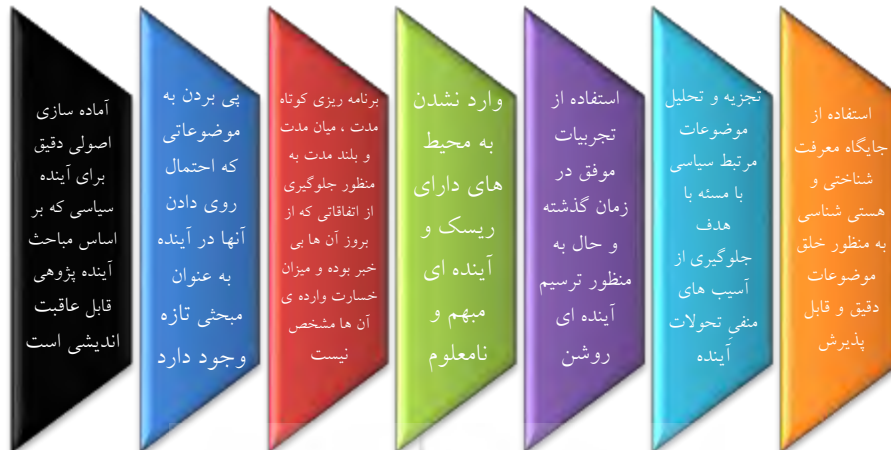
استفاده از جایگاه معرفت شناختی و هستی شناسی به منظور خلق موضوعات دقیق و قابل پذیرش

تجزیه و تحلیل موضوعات مرتبط سیاسی با مسئه با هدف جلوگیری از آسیب های منفی تحولات آینده

استفاده از تجربیات موفق در زمان گذشته و حال به منظور ترسیم آینده ای روشن

وارد نشدن به محیط های دارای ریسک و آینده ای مبهم و نامعلوم

برنامه ریزی کوتاه مدت ، میان مدت و بلند مدت به منظور جلوگیری از اتفاقاتی که از بروز آن ها بی خبر بوده و میزان خسارت وارده ی آن ها مشخص نیست

پی بردن به موضوعاتی که احتمال روی دادن آنها در آینده به عنوان مبحثی تازه وجود دارد

آماده سازی اصولی دقیق برای آینده سیاسی که بر اساس مباحث آینده پژوهی قابل عاقبت اندیشی است